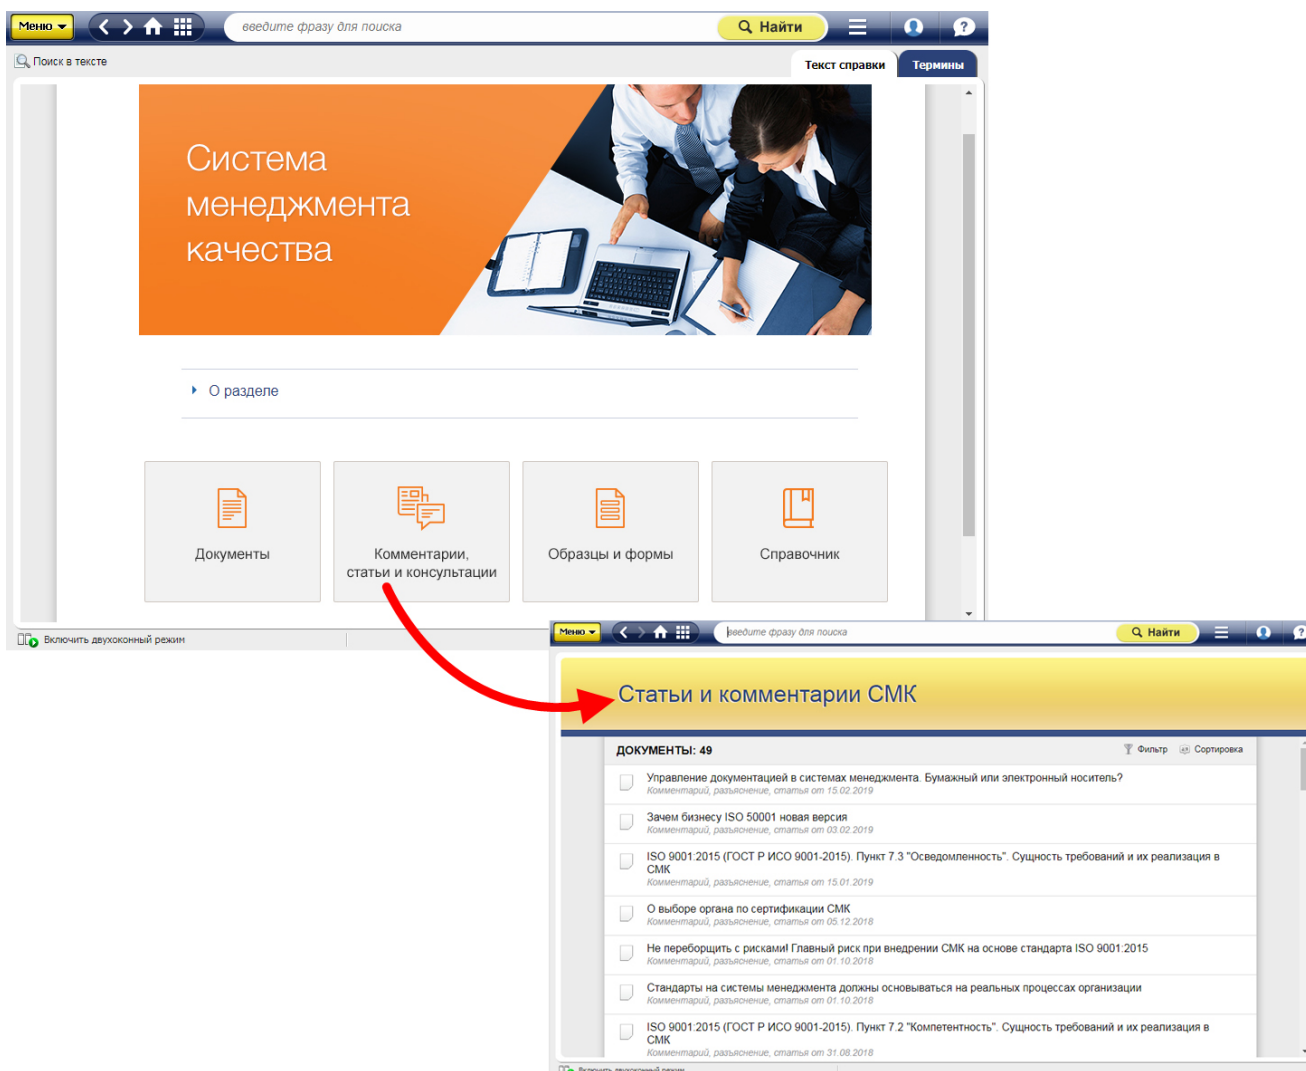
Меню

введите фразу для поиска

Найти

Поиск в тексте

Текст справки

Термины

Система менеджмента качества

О разделе

Документы

Комментарии, статьи и консультации

Образцы и формы

Справочник

Включить двухоконный режим

Меню

введите фразу для поиска

Найти

Статьи и комментарии СМК

ДОКУМЕНТЫ: 49

Фильтр

Сортировка

Управление документацией в системах менеджмента. Бумажный или электронный носитель?
Комментарий, разъяснение, статья от 15.02.2019

Зачем бизнесу ISO 50001 новая версия
Комментарий, разъяснение, статья от 03.02.2019

ISO 9001:2015 (ГОСТ Р ИСО 9001-2015). Пункт 7.3 "Осведомленность". Сущность требований и их реализация в СМК
Комментарий, разъяснение, статья от 15.01.2019

О выборе органа по сертификации СМК
Комментарий, разъяснение, статья от 05.12.2018

Не переборщить с рисками! Главный риск при внедрении СМК на основе стандарта ISO 9001:2015
Комментарий, разъяснение, статья от 01.10.2018

Стандарты на системы менеджмента должны основываться на реальных процессах организации
Комментарий, разъяснение, статья от 01.10.2018

ISO 9001:2015 (ГОСТ Р ИСО 9001-2015). Пункт 7.2 "Компетентность". Сущность требований и их реализация в СМК
Комментарий, разъяснение, статья от 31.08.2018

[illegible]